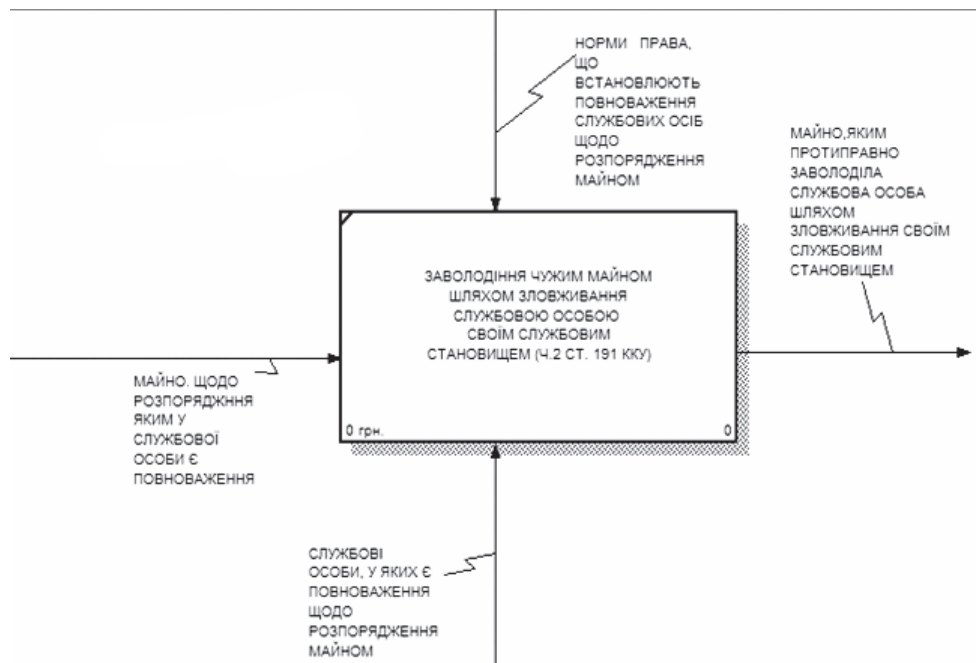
НОРМИ ПРАВА, ЩО ВСТАНОВЛЮЮТЬ ПОВНОВАЖЕННЯ СЛУЖБОВИХ ОСІБ ЩОДО РОЗПОРЯДЖЕННЯ МАЙНОМ

МАЙНО,ЯКИМ ПРОТИПРАВНО ЗАВОЛОДІЛА СЛУЖБОВА ОСОБА ШЛЯХОМ ЗЛОВЖИВАННЯ СВОЇМ СЛУЖБОВИМ СТАНОВИЩЕМ

ЗАВОЛОДІННЯ ЧУЖИМ МАЙНОМ ШЛЯХОМ ЗЛОВЖИВАННЯ СЛУЖБОВОЮ ОСОБОЮ СВОЇМ СЛУЖБОВИМ СТАНОВИЩЕМ (Ч.2 СТ. 191 ККУ)

0 грн.

0

МАЙНО. ЩОДО РОЗПОРЯДЖНЯ ЯКИМ У СЛУЖБОВОЇ ОСОБИ Є ПОВНОВАЖЕННЯ

СЛУЖБОВІ ОСОБИ, У ЯКИХ Є ПОВНОВАЖЕННЯ ЩОДО РОЗПОРЯДЖЕННЯ МАЙНОМ